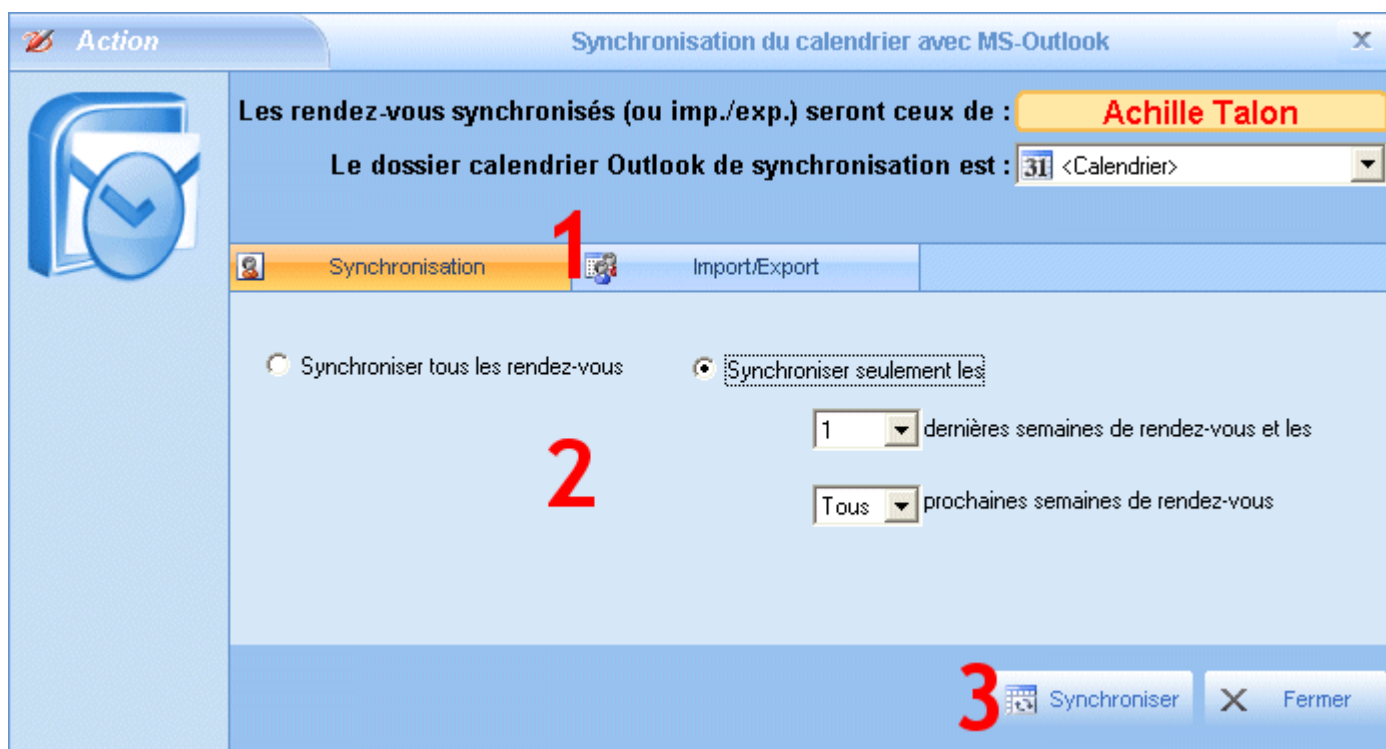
Action

Synchronisation du calendrier avec MS-Outlook

Les rendez-vous synchronisés (ou imp./exp.) seront ceux de : Achille Talon

Le dossier calendrier Outlook de synchronisation est : 31 <Calendrier>

1

Synchronisation

Import/Export

Synchroniser tous les rendez-vous

Synchroniser seulement les

1 dernières semaines de rendez-vous et les

2

Tous prochaines semaines de rendez-vous

3

Synchroniser

Fermer